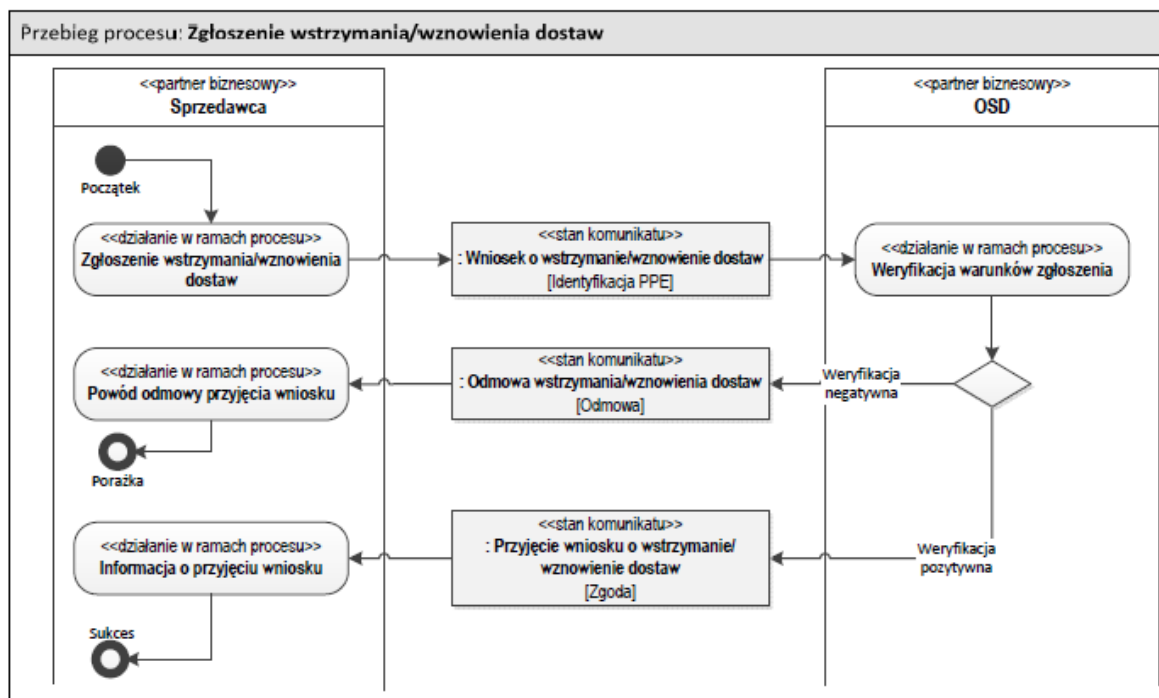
Przebieg procesu: Zgłoszenie wstrzymania/wznowienia dostaw

<<partner biznesowy>>
Sprzedawca

<<partner biznesowy>>
OSD

Początek

<<działanie w ramach procesu>>
Zgłoszenie wstrzymania/wznowienia dostaw

<<stan komunikatu>>
: Wniosek o wstrzymanie/wznowienie dostaw
[Identyfikacja PPE]

<<działanie w ramach procesu>>
Weryfikacja warunków zgłoszenia

<<działanie w ramach procesu>>
Powód odmowy przyjęcia wniosku

<<stan komunikatu>>
: Odmowa wstrzymania/wznowienia dostaw
[Odmowa]

Weryfikacja negatywna

Porażka

<<działanie w ramach procesu>>
Informacja o przyjęciu wniosku

<<stan komunikatu>>
: Przyjęcie wniosku o wstrzymanie/ wznowienie dostaw
[Zgoda]

Weryfikacja pozytywna

Sukces